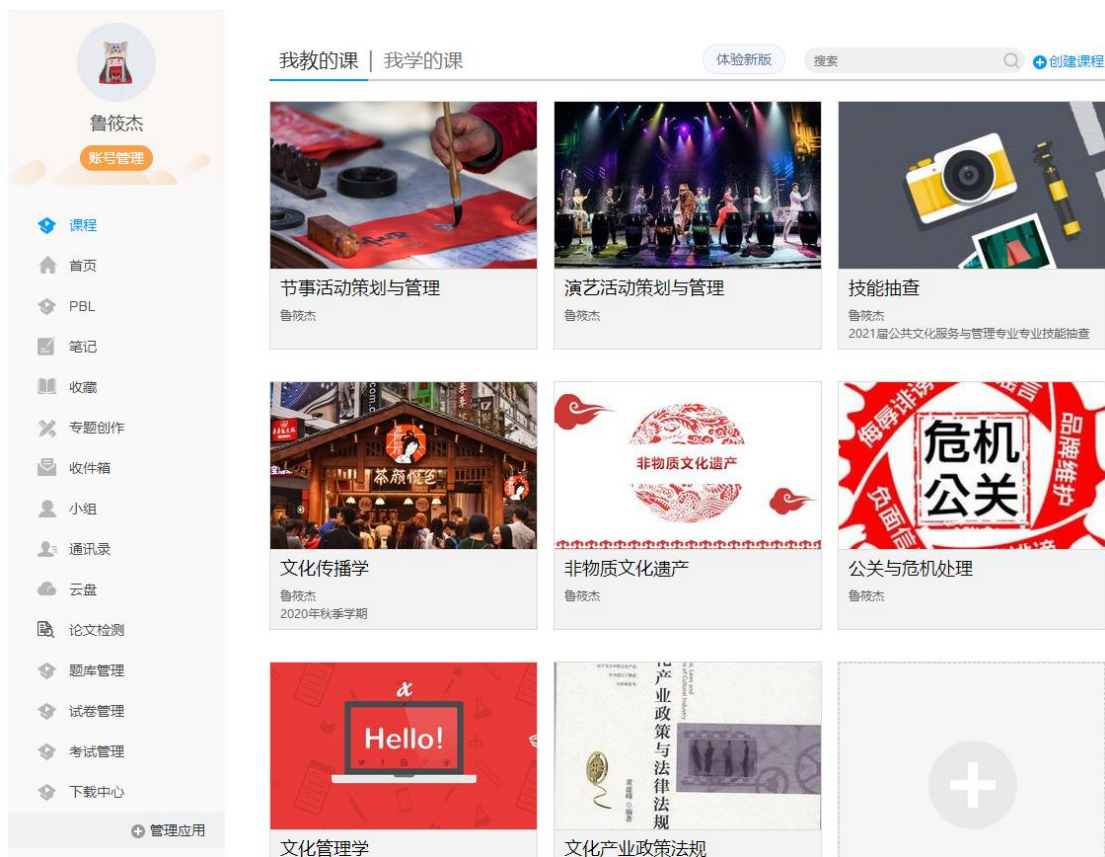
鲁筱杰
账号管理

课程
首页
PBL
笔记
收藏
专题创作
收件箱
小组
通讯录
云盘
论文检测
题库管理
试卷管理
考试管理
下载中心
管理应用

我教的课 | 我学的课
体验新版
搜索
创建课程

节事活动策划与管理
鲁筱杰

演艺活动策划与管理
鲁筱杰

技能抽查
鲁筱杰
2021届公共文化服务与管理专业专业技能抽查

茶颜悦色
文化传播学
鲁筱杰
2020年秋季学期

非物质文化遗产
非物质文化遗产
鲁筱杰

危机公关
品牌维护
负面信
公关与危机处理
鲁筱杰

Hello!
文化管理学

产业政策与法律法规
文化产业政策法规